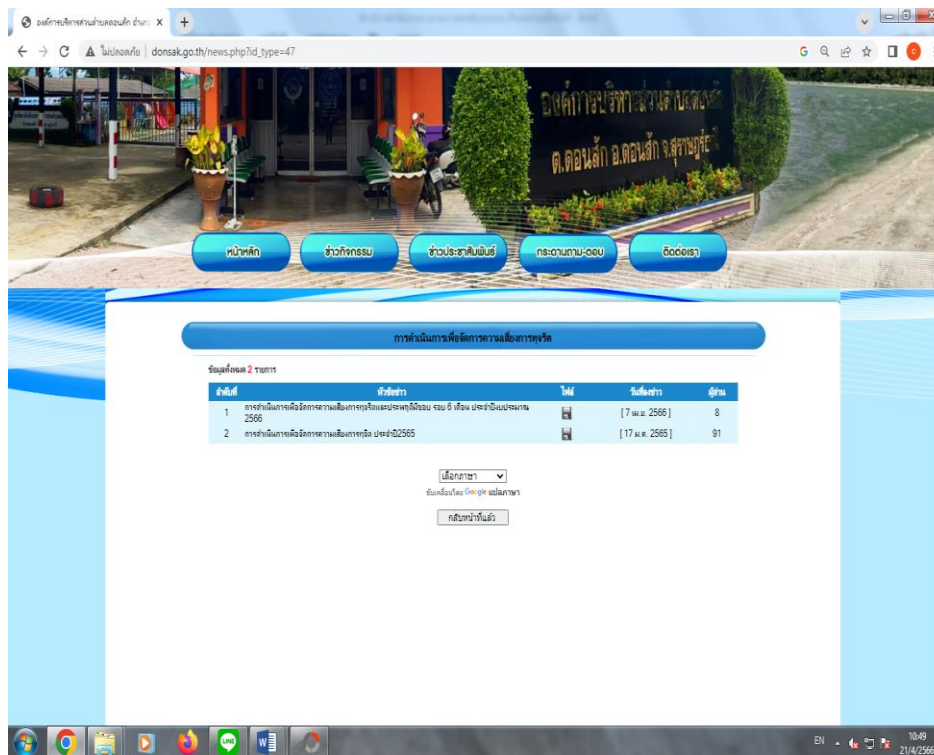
องค์การบริหารส่วนตำบลดอนสัก อำเภ X +

ไม่ปลอดภัย | donsak.go.th/news.php?id_type=47

องค์การบริหารส่วนตำบลดอนสัก
ต.ดอนสัก อ.ดอนสัก จ.สุราษฎร์ธานี

หน้าหลัก ข่าวกิจกรรม ข่าวประชาสัมพันธ์ กระดานถาม-ตอบ ติดต่อเรา

การดำเนินการเพื่อจัดการความเสี่ยงการทุจริต

ข้อมูลทั้งหมด 2 รายการ

| ลำดับที่ | หัวข้อข่าว | ไฟล์ | วันที่ลงข่าว | ผู้อ่าน |
|---|---|---|---|---|
| 1 | การดำเนินการเพื่อจัดการความเสี่ยงการทุจริตและประพฤติมิชอบ รอบ 6 เดือน ประจำปีงบประมาณ 2566 | | [ 7 เม.ย. 2566 ] | 8 |
| 2 | การดำเนินการเพื่อจัดการความเสี่ยงการทุจริต ประจำปี2565 | | [ 17 มี.ค. 2565 ] | 91 |

เลือกภาษา
ขับเคลื่อนโดย Google แปลภาษา

กลับหน้าที่แล้ว

EN 10:49 21/4/2566